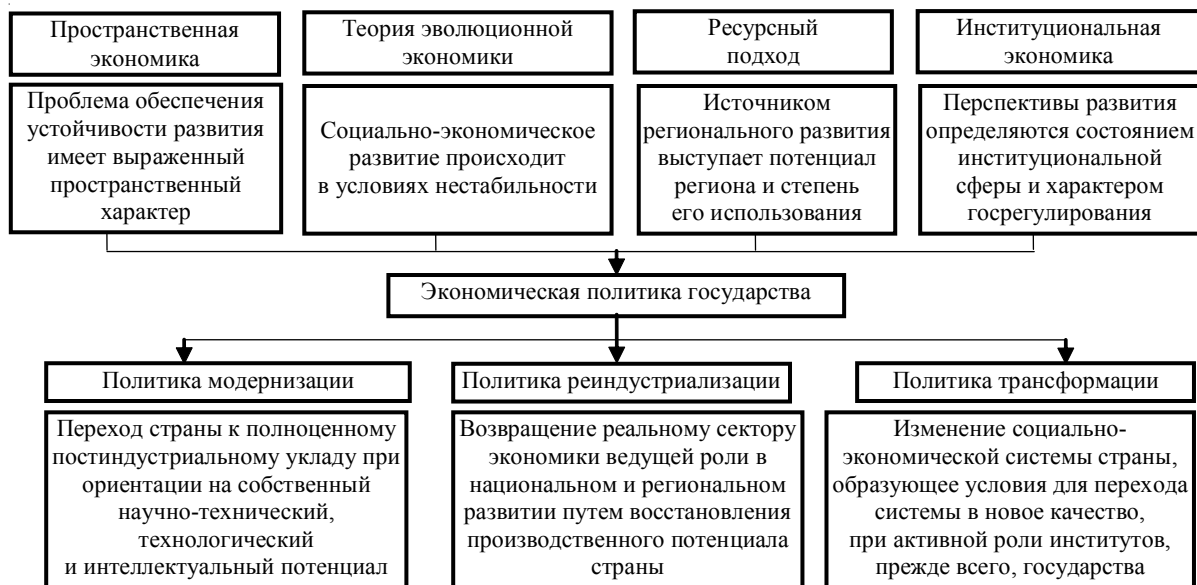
Пространственная экономика

Проблема обеспечения устойчивости развития имеет выраженный пространственный характер

Теория эволюционной экономики

Социально-экономическое развитие происходит в условиях нестабильности

Ресурсный подход

Источником регионального развития выступает потенциал региона и степень его использования

Институциональная экономика

Перспективы развития определяются состоянием институциональной сферы и характером госрегулирования

Экономическая политика государства

Политика модернизации

Переход страны к полноценному постиндустриальному укладу при ориентации на собственный научно-технический, технологический и интеллектуальный потенциал

Политика реиндустриализации

Возвращение реальному сектору экономики ведущей роли в национальном и региональном развитии путем восстановления производственного потенциала страны

Политика трансформации

Изменение социально-экономической системы страны, образующее условия для перехода системы в новое качество, при активной роли институтов, прежде всего, государства